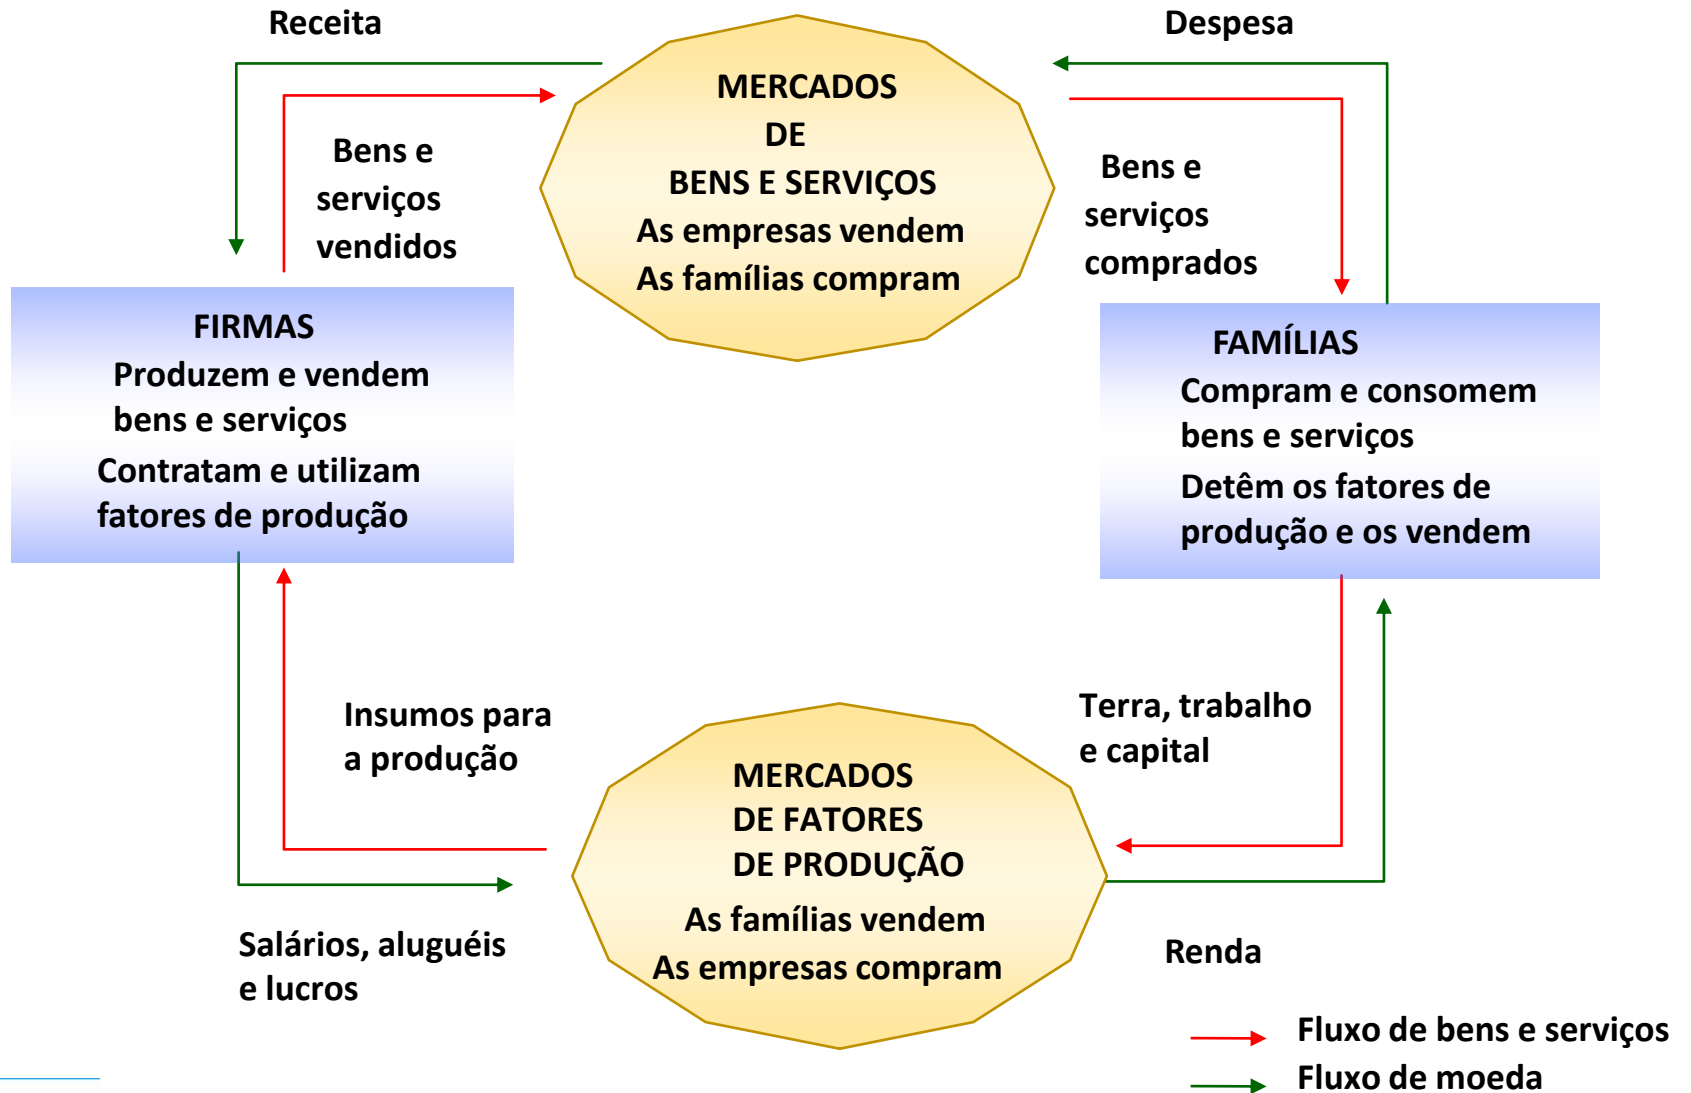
Receita

Despesa

MERCADOS
DE
BENS E SERVIÇOS
As empresas vendem
As famílias compram

Bens e serviços vendidos

Bens e serviços comprados

FIRMAS
Produzem e vendem bens e serviços
Contratam e utilizam fatores de produção

FAMÍLIAS
Compram e consomem bens e serviços
Detêm os fatores de produção e os vendem

Insumos para a produção

Terra, trabalho e capital

MERCADOS
DE FATORES
DE PRODUÇÃO
As famílias vendem
As empresas compram

Salários, aluguéis e lucros

Renda

Fluxo de bens e serviços
Fluxo de moeda